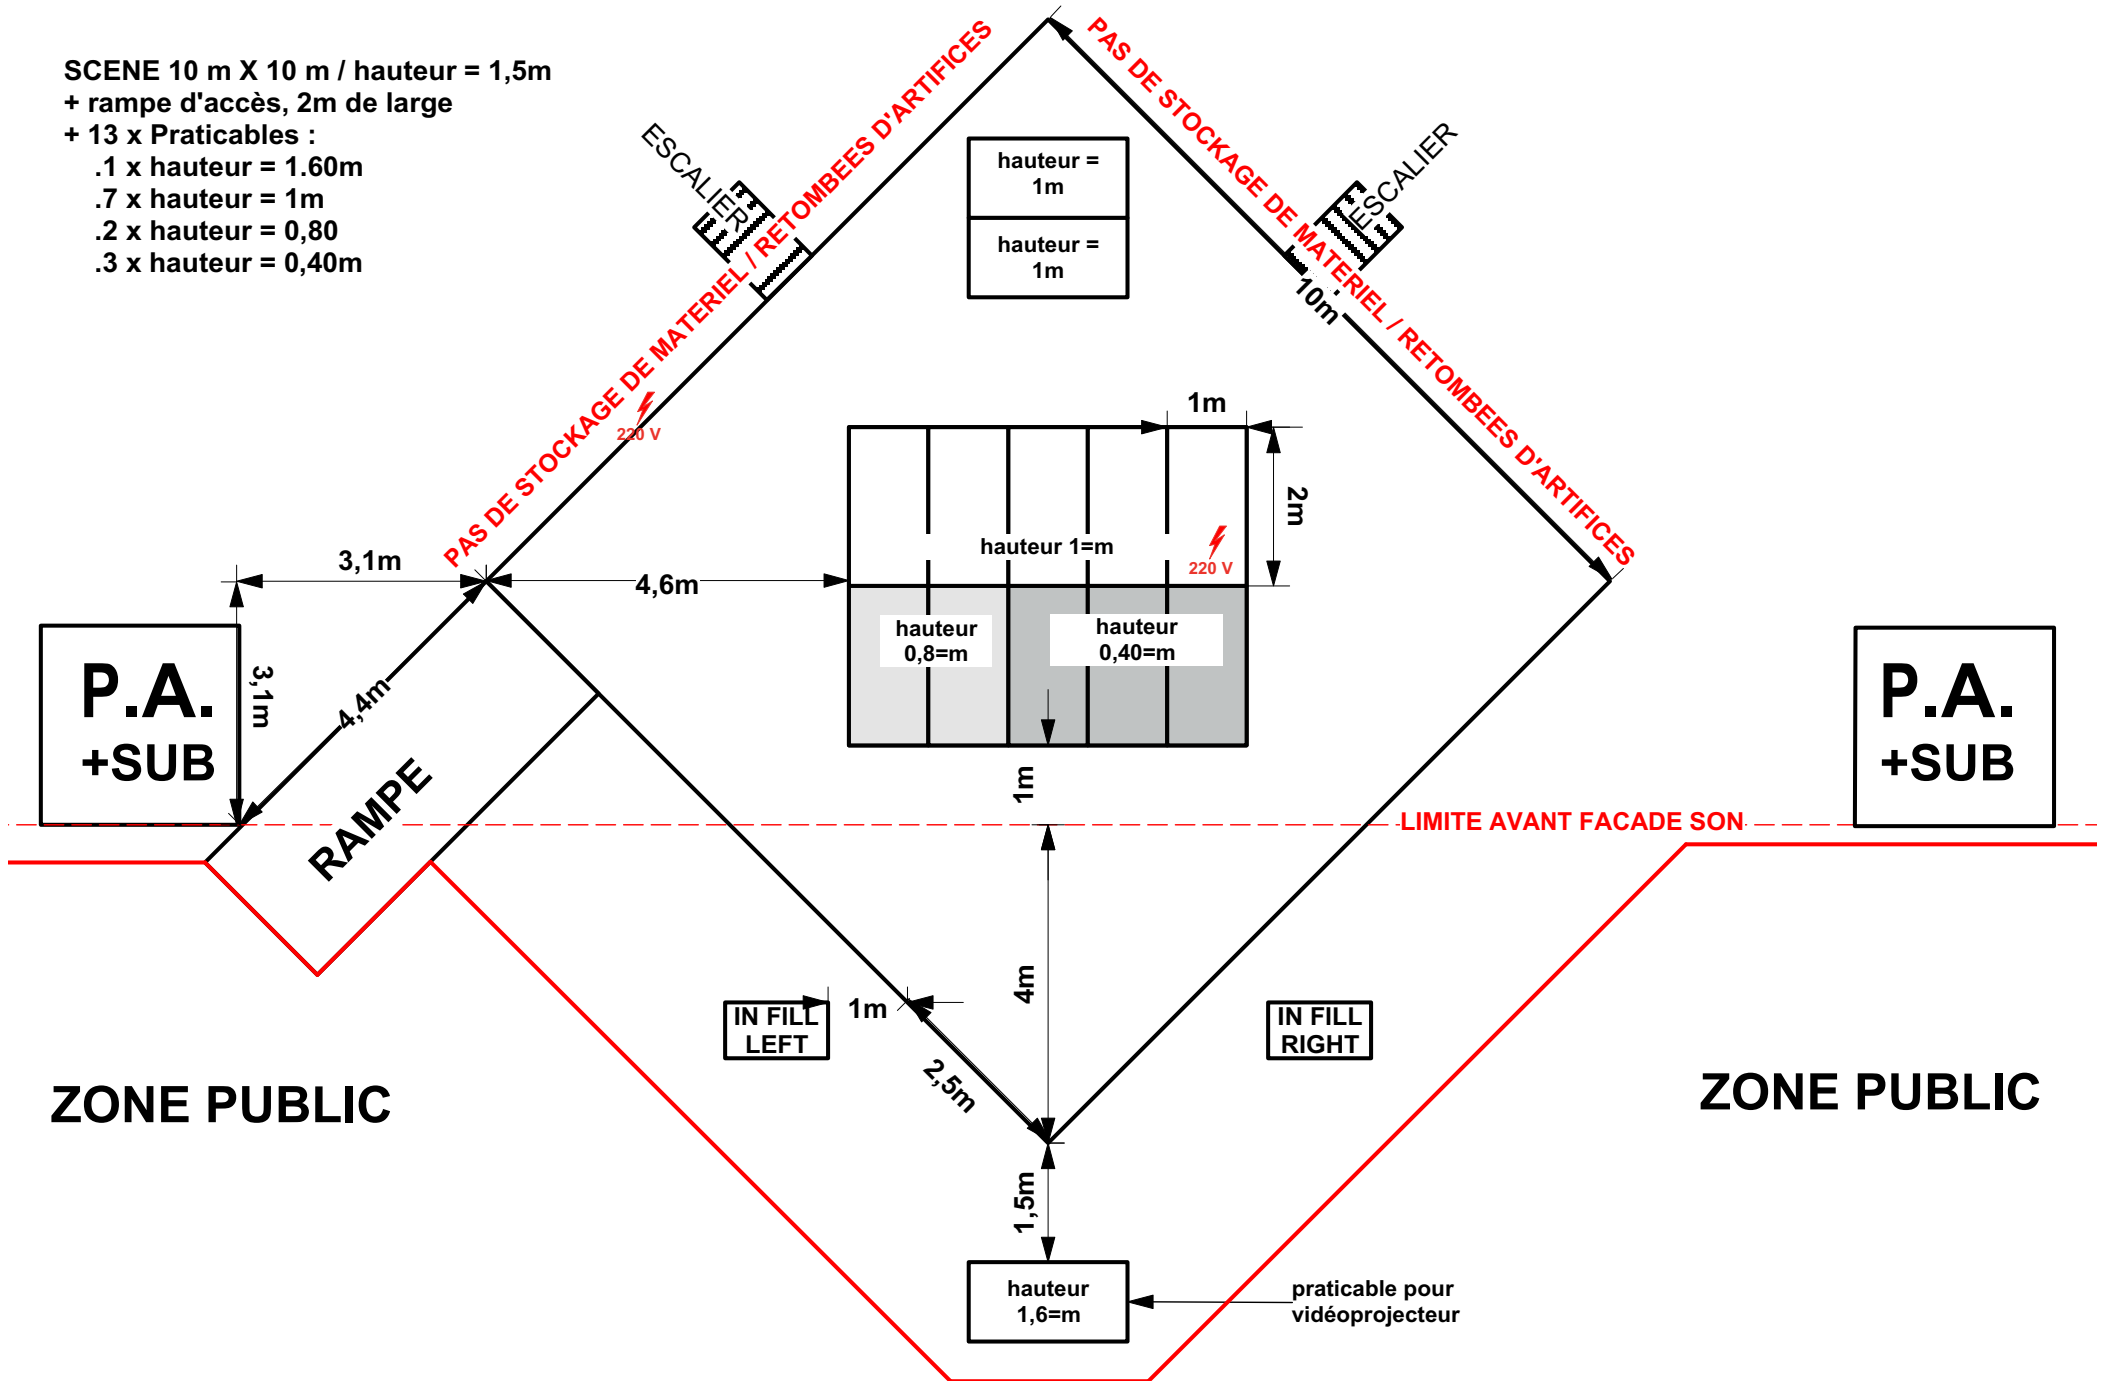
SCENE 10 m X 10 m / hauteur = 1,5m
+ rampe d'accès, 2m de large
+ 13 x Praticables :
.1 x hauteur = 1.60m
.7 x hauteur = 1m
.2 x hauteur = 0,80
.3 x hauteur = 0,40m

ESCALIER

PAS DE STOCKAGE DE MATERIEL / RETOMBEES D'ARTIFICES

220 V

PAS DE STOCKAGE DE MATERIEL / RETOMBEES D'ARTIFICES

ESCALIER

10m

hauteur = 1m

hauteur = 1m

1m

2m

hauteur 1=m

220 V

3,1m

4,6m

hauteur 0,8=m

hauteur 0,40=m

P.A. +SUB

3,1m

4,4m

RAMPE

1m

P.A. +SUB

LIMITE AVANT FACADE SON

4m

IN FILL LEFT

1m

IN FILL RIGHT

2,5m

ZONE PUBLIC

ZONE PUBLIC

1,5m

hauteur 1,6=m

praticable pour vidéoprojecteur